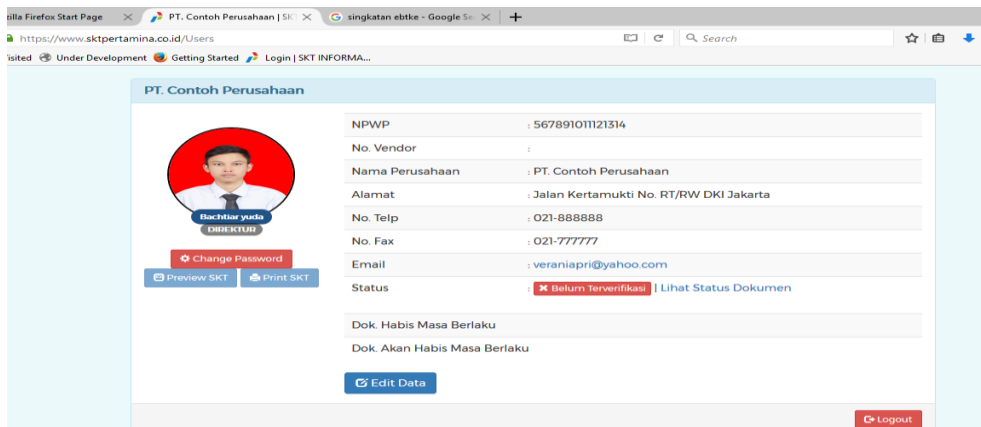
zilla Firefox Start Page | PT. Contoh Perusahaan | SK | singkatan ebtke - Google Se | +

https://www.sktpertamina.co.id/Users

Search

isited Under Development Getting Started Login | SKT INFORMA...

PT. Contoh Perusahaan

Bachtiar yuda
DIREKTUR

Change Password
Preview SKT
Print SKT

| | |
|---|---|
| NPWP | : 567891011121314 |
| No. Vendor | : |
| Nama Perusahaan | : PT. Contoh Perusahaan |
| Alamat | : Jalan Kertamukti No. RT/RW DKI Jakarta |
| No. Telp | : 021-888888 |
| No. Fax | : 021-777777 |
| Email | : veraniapri@yahoo.com |
| Status | : Belum Terverifikasi \| Lihat Status Dokumen |

Dok. Habis Masa Berlaku

Dok. Akan Habis Masa Berlaku

Edit Data

Logout